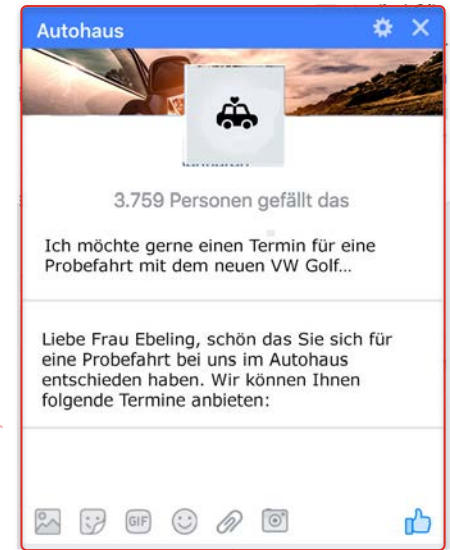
Autohaus

3.759 Personen gefällt das

Ich möchte gerne einen Termin für eine Probefahrt mit dem neuen VW Golf...

Liebe Frau Ebeling, schön das Sie sich für eine Probefahrt bei uns im Autohaus entschieden haben. Wir können Ihnen folgende Termine anbieten:

GIF